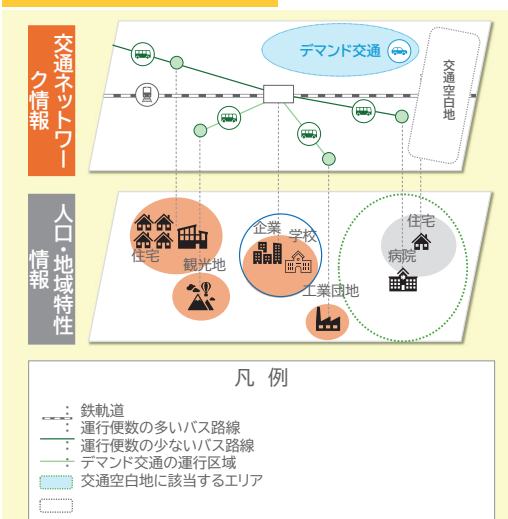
交通ネットワーク情報

デマンド交通

交通空白地

人口・地域特性情報

住宅

観光地

企業

学校

工業団地

住宅

病院

凡例

鉄軌道

運行便数の多いバス路線

運行便数の少ないバス路線

デマンド交通の運行区域

交通空白地に該当するエリア